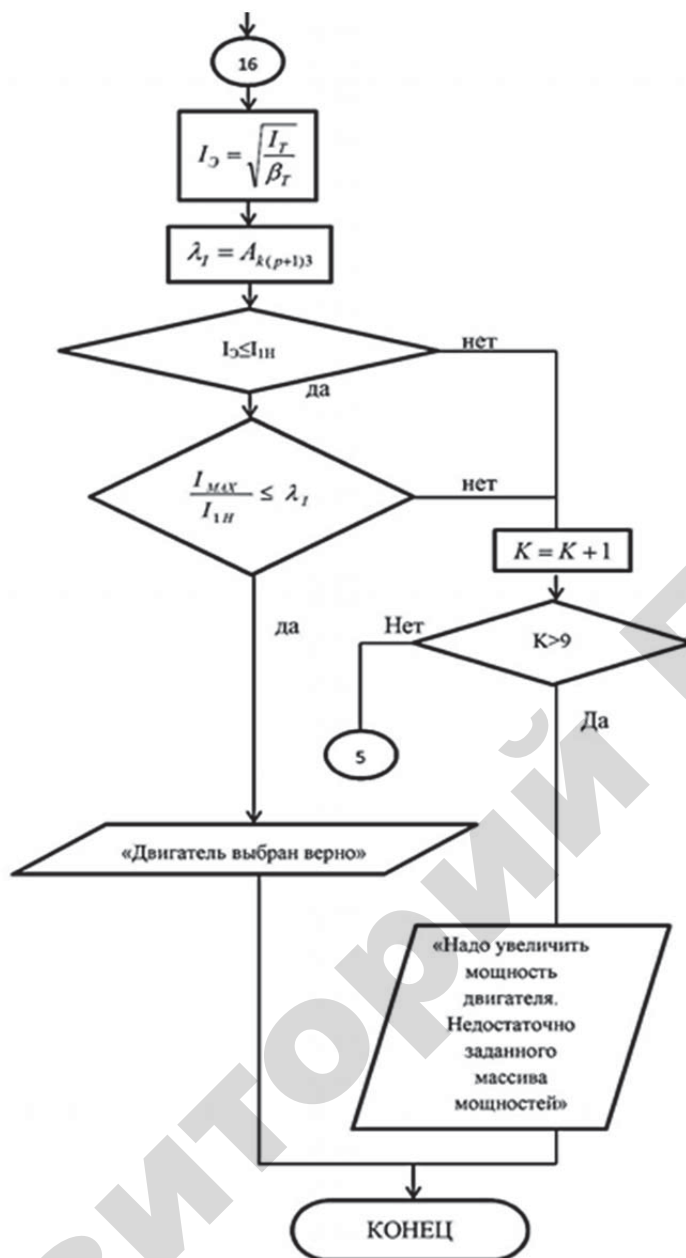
16

$I_Э = \sqrt{\frac{I_T}{\beta_T}}$

$\lambda_I = A_{k(p+1)3}$

$I_Э \leq I_{1Н}$

нет

да

$\frac{I_{MAX}}{I_{1H}} \leq \lambda_I$

нет

$K = K + 1$

да

Нет

K>9

Да

5

«Двигатель выбран верно»

«Надо увеличить мощность двигателя. Недостаточно заданного массива мощностей»

КОНЕЦ